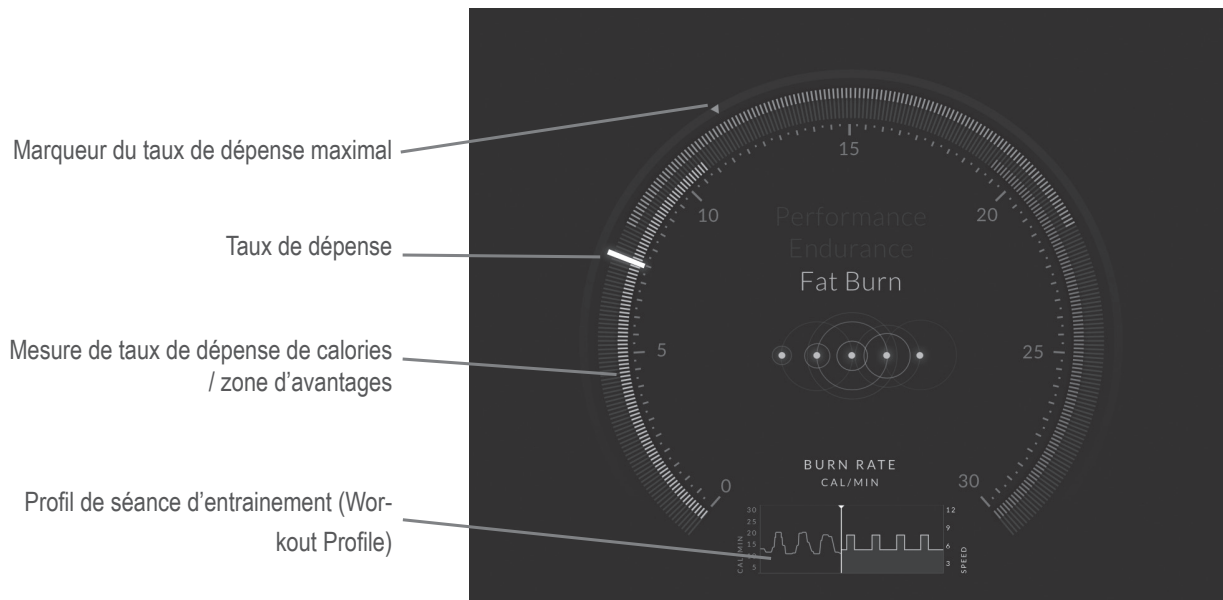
Marqueur du taux de dépense maximal

Taux de dépense

Mesure de taux de dépense de calories / zone d'avantages

Profil de séance d'entrainement (Workout Profile)

15

10

20

Performance

Endurance

Fat Burn

5

25

0

30

BURN RATE
CAL/MIN

30
25
20
15
10
5

CAL/MIN

12
9
6
3

SPEED